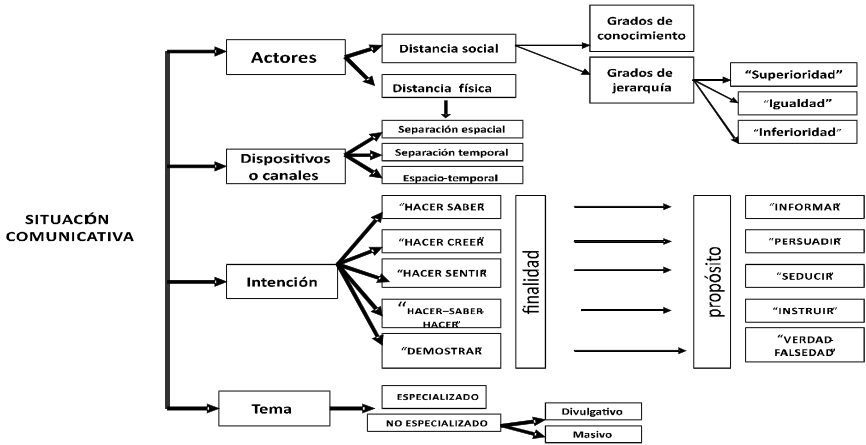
SITUACÍON COMUNICATIVA

Actores

Distancia social

Grados de conocimiento

Grados de jerarquía

"Superioridad"

"Igualdad"

"Inferioridad"

Distancia física

Dispositivos o canales

Separación espacial

Separación temporal

Espacio-temporal

Intención

"HACER SABER"

"HACER CREER"

"HACER SENTIR"

"HACER–SABER-HACER"

"DEMOSTRAR"

finalidad

propósito

"INFORMAR"

"PERSUADIR"

"SEDUCIR"

"INSTRUIR"

"VERDAD-FALSEDAD"

Tema

ESPECIALIZADO

NO ESPECIALIZADO

Divulgativo

Masivo